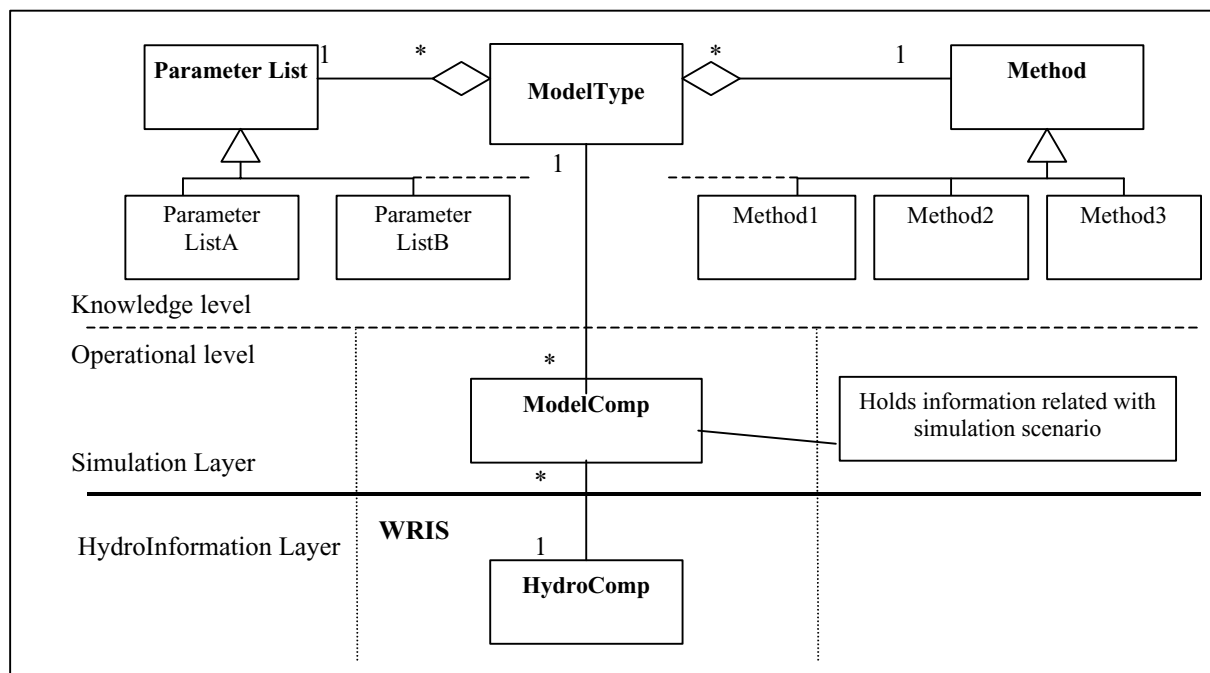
Parameter List
1
*
ModelType
*
1
Method
1
Parameter ListA
Parameter ListB
Method1
Method2
Method3
Knowledge level
Operational level
*
ModelComp
Holds information related with simulation scenario
Simulation Layer
*
HydroInformation Layer
WRIS
1
HydroComp